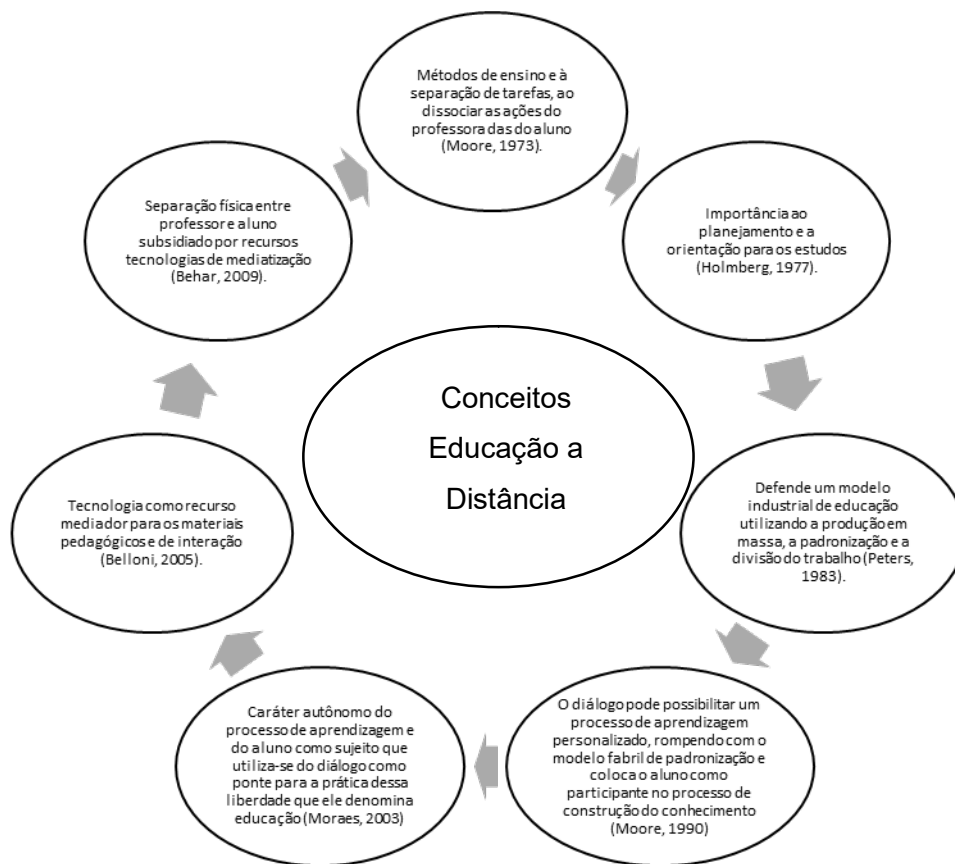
Conceitos Educação a Distância

Métodos de ensino e à separação de tarefas, ao dissociar as ações do professor a das do aluno (Moore, 1973).

Importância ao planejamento e a orientação para os estudos (Holmberg, 1977).

Defende um modelo industrial de educação utilizando a produção em massa, a padronização e a divisão do trabalho (Peters, 1983).

O diálogo pode possibilitar um processo de aprendizagem personalizado, rompendo com o modelo fabril de padronização e coloca o aluno como participante no processo de construção do conhecimento (Moore, 1990)

Caráter autônomo do processo de aprendizagem e do aluno como sujeito que utiliza-se do diálogo como ponte para a prática dessa liberdade que ele denomina educação (Moraes, 2003)

Tecnologia como recurso mediador para os materiais pedagógicos e de interação (Belloni, 2005).

Separação física entre professor e aluno subsidiado por recursos tecnologias de mediatização (Behar, 2009).